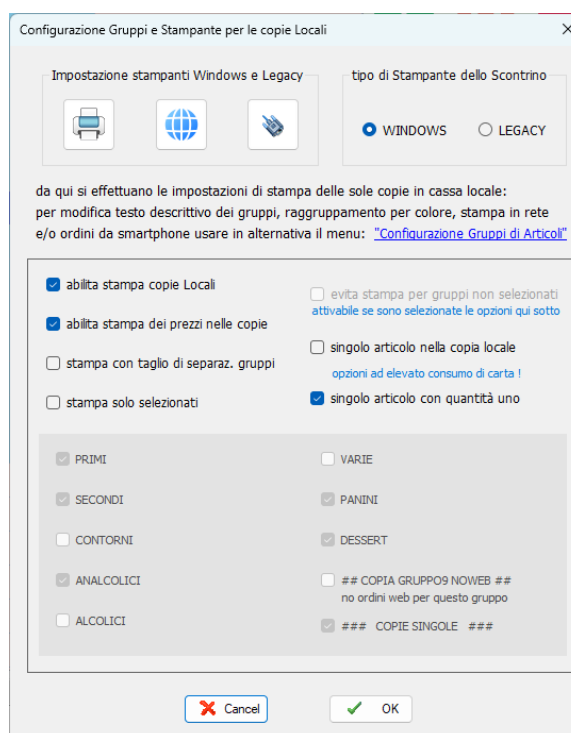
Configurazione Gruppi e Stampante per le copie Locali

Impostazione stampanti Windows e Legacy

tipo di Stampante dello Scontrino

WINDOWS

LEGACY

da qui si effettuano le impostazioni di stampa delle sole copie in cassa locale:
per modifica testo descrittivo dei gruppi, raggruppamento per colore, stampa in rete e/o ordini da smartphone usare in alternativa il menu: "Configurazione Gruppi di Articoli"

abilita stampa copie Locali

abilita stampa dei prezzi nelle copie

stampa con taglio di separaz. gruppi

stampa solo selezionati

evita stampa per gruppi non selezionati
attivabile se sono selezionate le opzioni qui sotto

singolo articolo nella copia locale

opzioni ad elevato consumo di carta !

singolo articolo con quantità uno

PRIMI

SECONDI

CONTORNI

ANALCOLICI

ALCOLICI

VARIE

PANINI

DESSERT

## COPIA GRUPPO9 NOWEB ##
no ordini web per questo gruppo

### COPIE SINGOLE ###

Cancel

OK